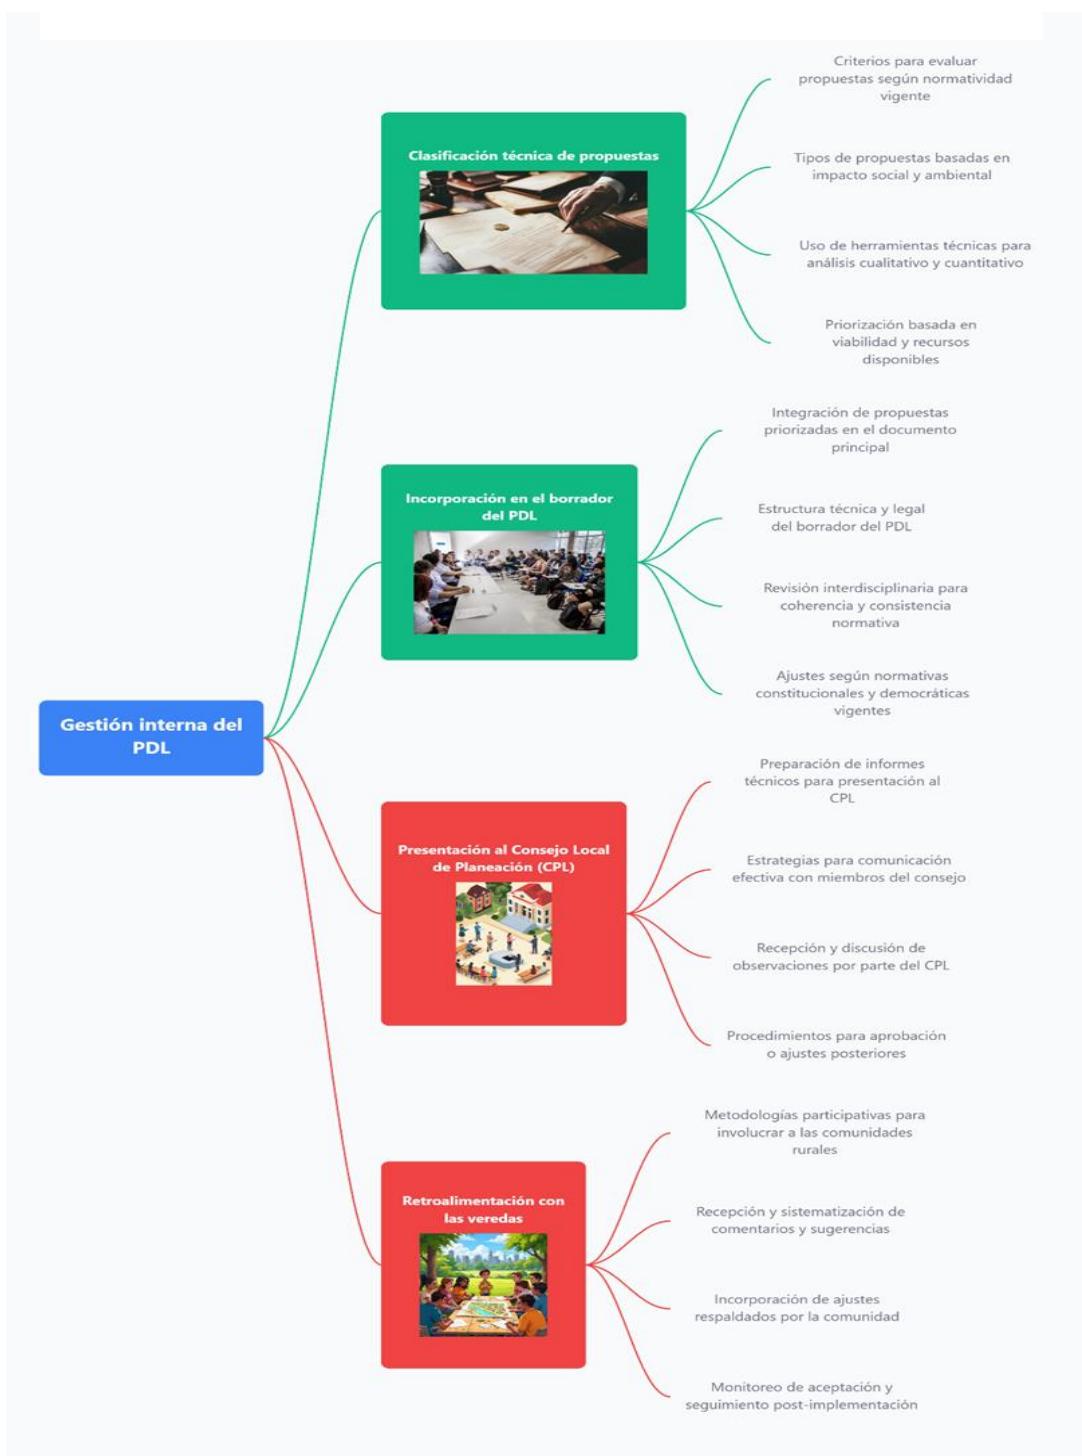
Gestión interna del PDL

Clasificación técnica de propuestas

Criterios para evaluar propuestas según normatividad vigente

Tipos de propuestas basadas en impacto social y ambiental

Uso de herramientas técnicas para análisis cualitativo y cuantitativo

Priorización basada en viabilidad y recursos disponibles

Incorporación en el borrador del PDL

Integración de propuestas priorizadas en el documento principal

Estructura técnica y legal del borrador del PDL

Revisión interdisciplinaria para coherencia y consistencia normativa

Ajustes según normativas constitucionales y democráticas vigentes

Presentación al Consejo Local de Planeación (CPL)

Preparación de informes técnicos para presentación al CPL

Estrategias para comunicación efectiva con miembros del consejo

Recepción y discusión de observaciones por parte del CPL

Procedimientos para aprobación o ajustes posteriores

Retroalimentación con las veredas

Metodologías participativas para involucrar a las comunidades rurales

Recepción y sistematización de comentarios y sugerencias

Incorporación de ajustes respaldados por la comunidad

Monitoreo de aceptación y seguimiento post-implementación